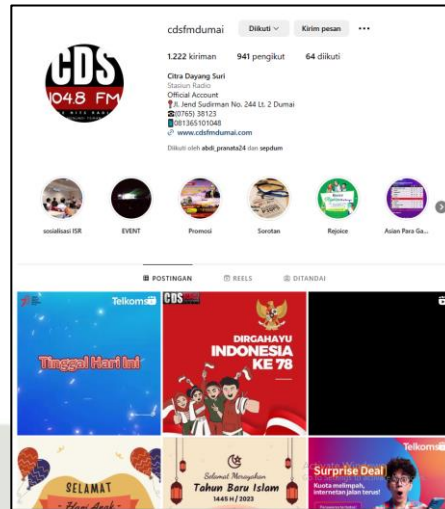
cdsfmdumai Diikuti Kirim pesan ···

1.222 kiriman 941 pengikut 64 diikuti

Citra Dayang Suri
Stasiun Radio
Official Account
📍Jl. Jend Sudirman No. 244 Lt. 2 Dumai
☎(0765) 38123
📱081365101048
www.cdsfmdumai.com

Diikuti oleh abdi_pranata24 dan sepdum

CDS 104.8 FM

sosialisasi ISR EVENT Promosi Sorotan Rejoice Asian Para Ga...

POSTINGAN REELS DITANDAI

Telkomsel
Tinggal Hari Ini

CDS
DIRGAHAYU INDONESIA KE 78

SELAMAT Hari Anak

Selamat Merayakan Tahun Baru Islam 1445 H / 2023

Telkomsel
Surprise Deal
Kuota melimpah, internetan jalan terus!